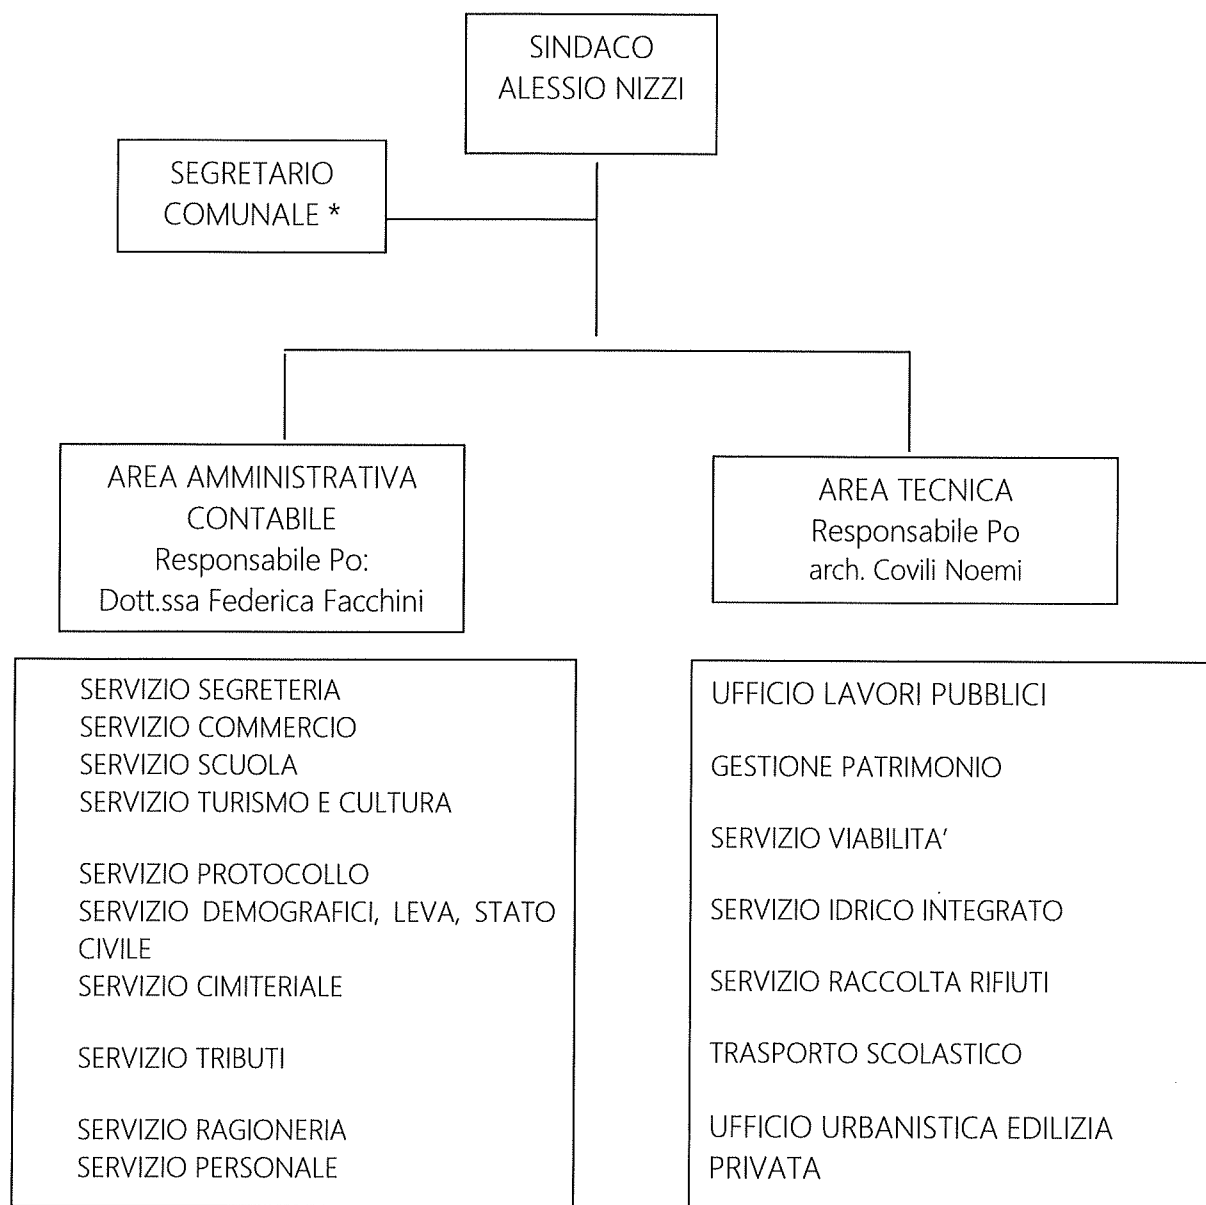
SINDACO
ALESSIO NIZZI

SEGRETARIO
COMUNALE *

AREA AMMINISTRATIVA
CONTABILE
Responsabile Po:
Dott.ssa Federica Facchini

AREA TECNICA
Responsabile Po
arch. Covili Noemi

SERVIZIO SEGRETERIA
SERVIZIO COMMERCIO
SERVIZIO SCUOLA
SERVIZIO TURISMO E CULTURA

SERVIZIO PROTOCOLLO
SERVIZIO DEMOGRAFICI, LEVA, STATO CIVILE
SERVIZIO CIMITERIALE

SERVIZIO TRIBUTI

SERVIZIO RAGIONERIA
SERVIZIO PERSONALE

UFFICIO LAVORI PUBBLICI

GESTIONE PATRIMONIO

SERVIZIO VIABILITA'

SERVIZIO IDRICO INTEGRATO

SERVIZIO RACCOLTA RIFIUTI

TRASPORTO SCOLASTICO

UFFICIO URBANISTICA EDILIZIA PRIVATA